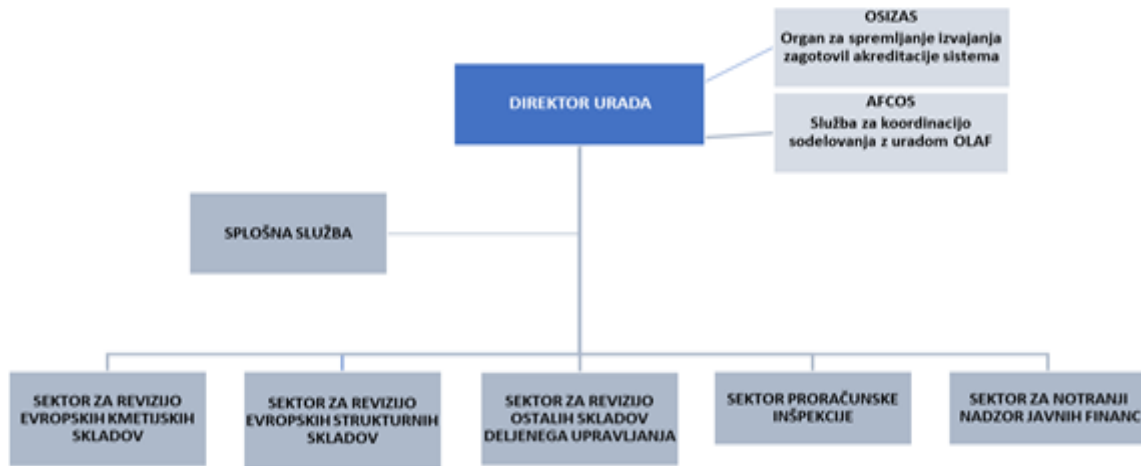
OSIZAS
Organ za spremljanje izvajanja zagotovil akreditacije sistema

DIREKTOR URADA

AFCOS
Služba za koordinacijo sodelovanja z uradom OLAF

SPLOŠNA SLUŽBA

SEKTOR ZA REVIZIJO EVROPSKIH KMETIJSKIH SKLADOV

SEKTOR ZA REVIZIJO EVROPSKIH STRUKTURNIH SKLADOV

SEKTOR ZA REVIZIJO OSTALIH SKLADOV DELJENEGA UPRAVLJANJA

SEKTOR PRORAČUNSKE INŠPEKCIJE

SEKTOR ZA NOTRANJI NADZOR JAVNIH FINANC